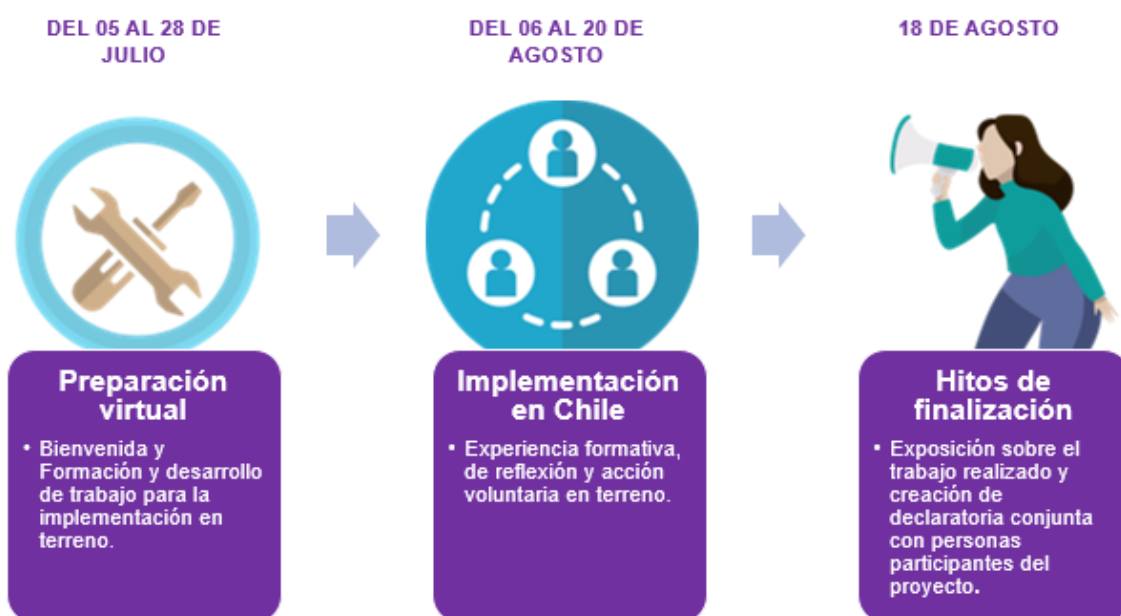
DEL 05 AL 28 DE JULIO

Preparación virtual

• Bienvenida y Formación y desarrollo de trabajo para la implementación en terreno.

DEL 06 AL 20 DE AGOSTO

Implementación en Chile

• Experiencia formativa, de reflexión y acción voluntaria en terreno.

18 DE AGOSTO

Hitos de finalización

• Exposición sobre el trabajo realizado y creación de declaratoria conjunta con personas participantes del proyecto.